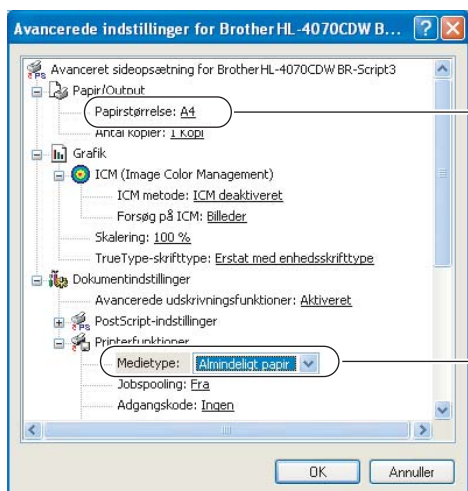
Avancerede indstillinger for Brother HL-4070CDW B...

Avanceret sideopsætning for Brother HL-4070CDW BR-Script3
Papir/Output
Papirstørrelse: A4
Antal kopier: 1 Kopi
Grafik
ICM (Image Color Management)
ICM metode: ICM deaktiveret
Forsøg på ICM: Billeder
Skalering: 100 %
TrueType-skrifttype: Erstat med enhedsskrifttype
Dokumentindstillinger
Avancerede udskrivningsfunktioner: Aktiveret
PostScript-indstillinger
Printerfunktioner
Medietype: Almindeligt papir
Jobspooling: Fra
Adgangskode: Ingen

OK
Annuller